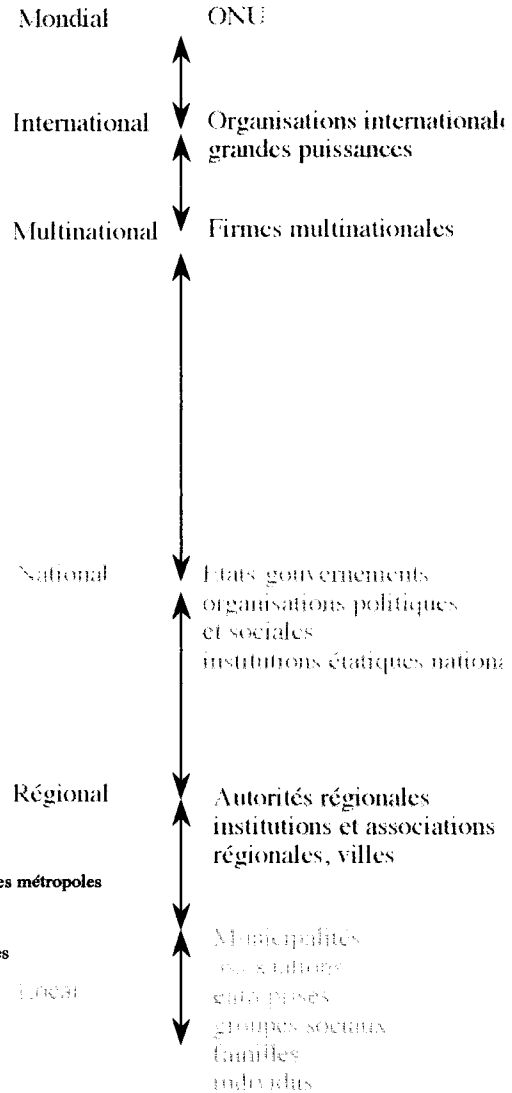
Mondial

ONU

International

Organisations internationale
grandes puissances

Multinational

Firmes multinationales

National

Etats gouvernements
organisations politiques
et sociales
institutions étatiques nationa

Régional

Autorités régionales
institutions et associations
régionales, villes

es métropoles

s

Local

Municipalités
associations
entreprises
groupes sociaux
familles
individus